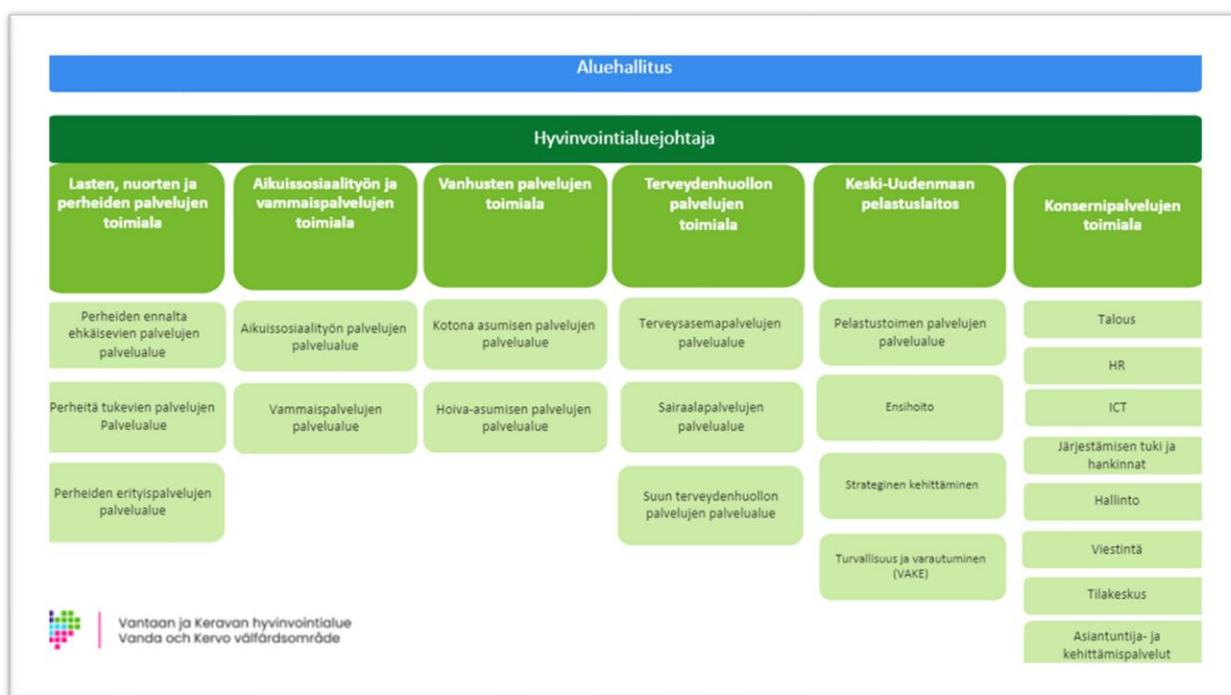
Aluehallitus

Hyvinvointialuejohtaja

Lasten, nuorten ja perheiden palvelujen toimiala

Perheiden ennalta ehkäisevien palvelujen palvelualue

Perheitä tukevien palvelujen Palvelualue

Perheiden erityispalvelujen palvelualue

Aikuissosiaalityön ja vammaispalvelujen toimiala

Aikuissosiaalityön palvelujen palvelualue

Vammaispalvelujen palvelualue

Vanhusten palvelujen toimiala

Kotona asumisen palvelujen palvelualue

Hoiva-asumisen palvelujen palvelualue

Terveydenhuollon palvelujen toimiala

Terveysasemapalvelujen palvelualue

Sairaalapalvelujen palvelualue

Suun terveydenhuollon palvelujen palvelualue

Keski-Uudenmaan pelastuslaitos

Pelastustoimen palvelujen palvelualue

Ensihoito

Strateginen kehittäminen

Turvallisuus ja varautuminen (VAKE)

Konsernipalvelujen toimiala

Talous

HR

ICT

Järjestämisen tuki ja hankinnat

Hallinto

Viestintä

Tilakeskus

Asiantuntija- ja kehittämispalvelut

Vantaan ja Keravan hyvinvointialue
Vanda och Kervo välfärdsområde